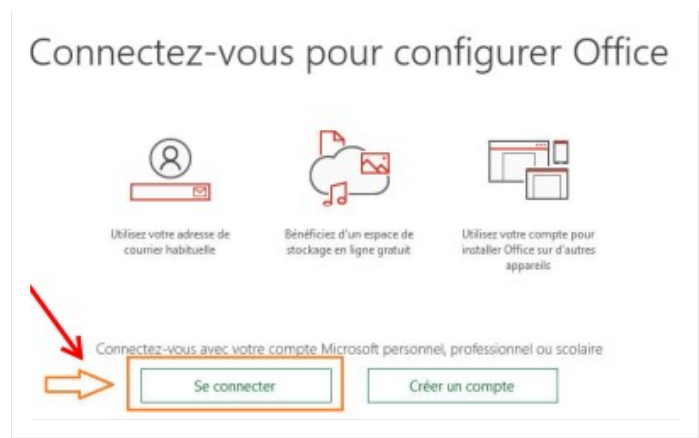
Connectez-vous pour configurer Office

Utilisez votre adresse de courrier habituelle

Bénéficiez d'un espace de stockage en ligne gratuit

Utilisez votre compte pour installer Office sur d'autres appareils

Connectez-vous avec votre compte Microsoft personnel, professionnel ou scolaire

Se connecter

Créer un compte